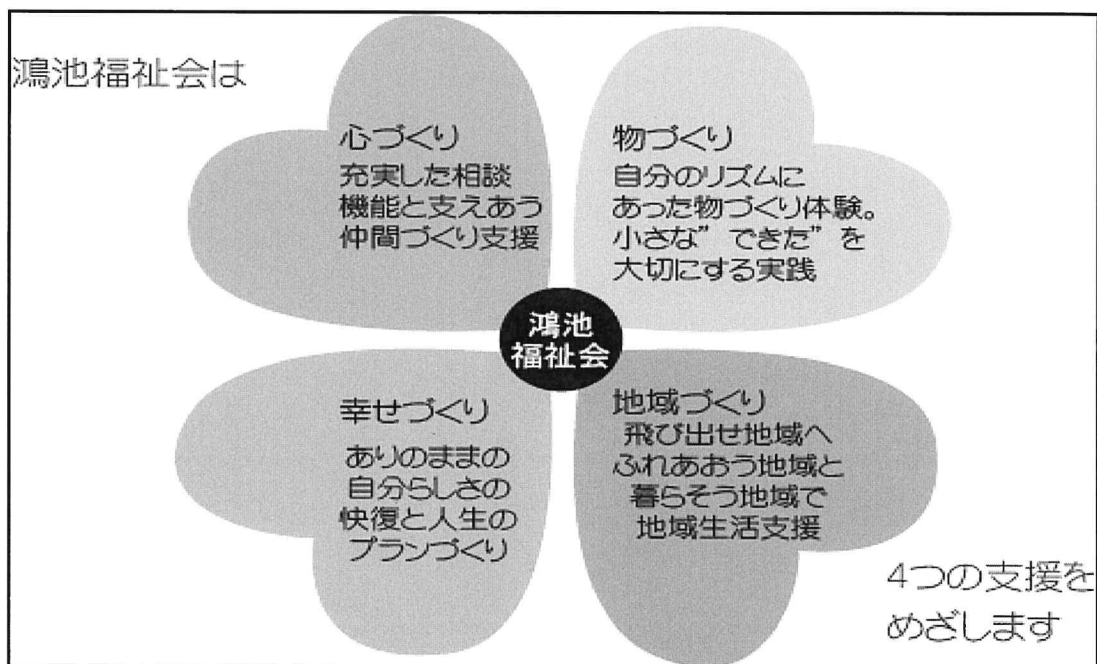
鴻池福祉会は

心づくり
充実した相談機能と支えあう仲間づくり支援

物づくり
自分のリズムにあった物づくり体験。小さな”できた”を大切にする実践

鴻池
福祉会

幸せづくり
ありのままの自分らしさの快復と人生のプランづくり

地域づくり
飛び出せ地域へふれあおう地域と暮らそう地域で地域生活支援

4つの支援をめざします